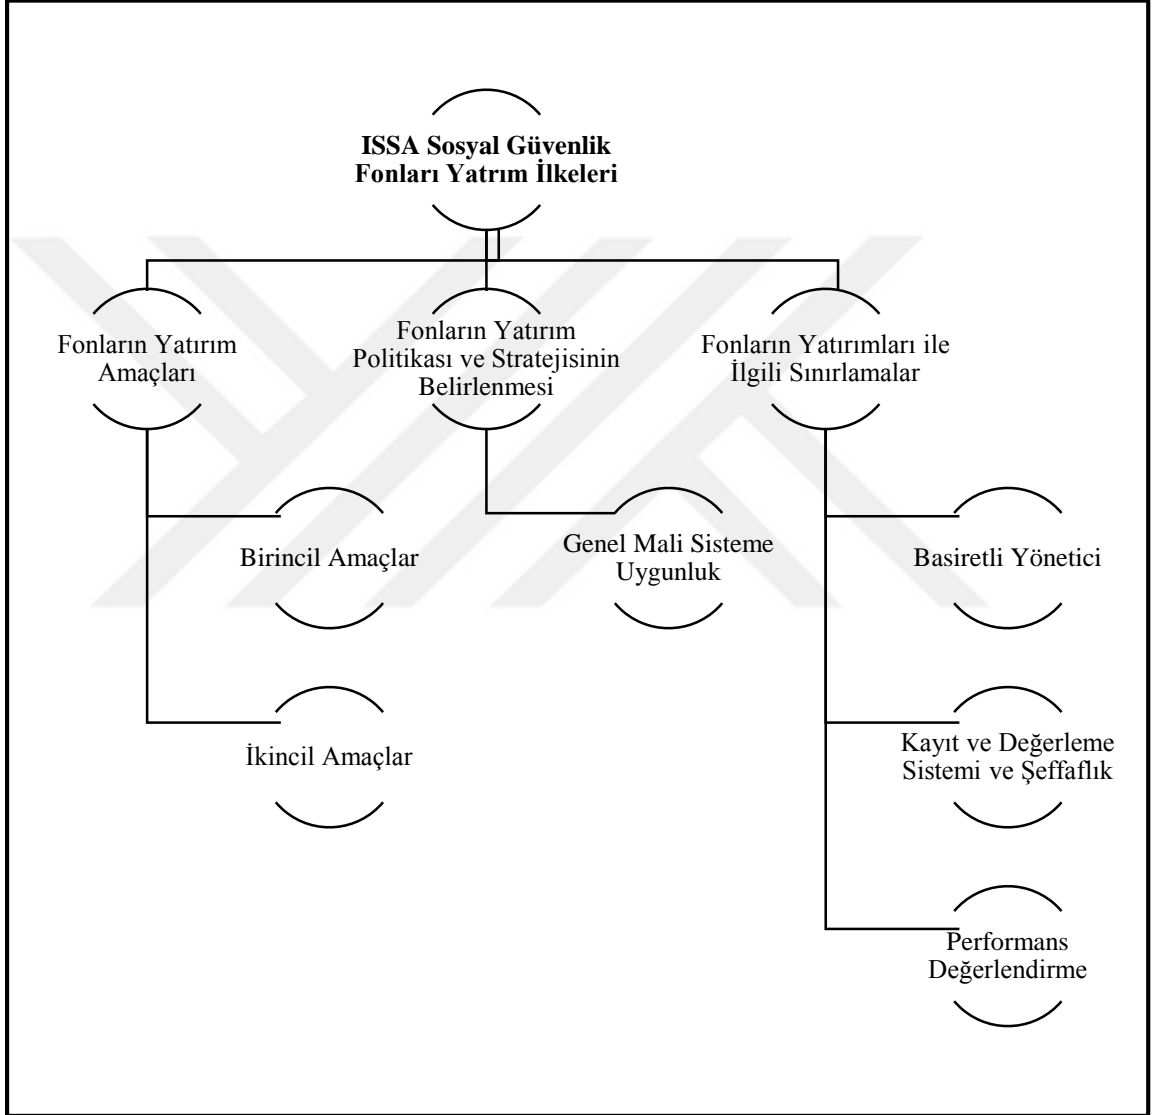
ISSA Sosyal Güvenlik Fonları Yatrım İlkeleri

Fonların Yatırım Amaçları

Fonların Yatırım Politikası ve Stratejisinin Belirlenmesi

Fonların Yatırımları ile İlgili Sınırlamalar

Birincil Amaçlar

Genel Mali Sisteme Uygunluk

Basiretli Yönetici

İkincil Amaçlar

Kayıt ve Değerleme Sistemi ve Şeffaflık

Performans Değerlendirme